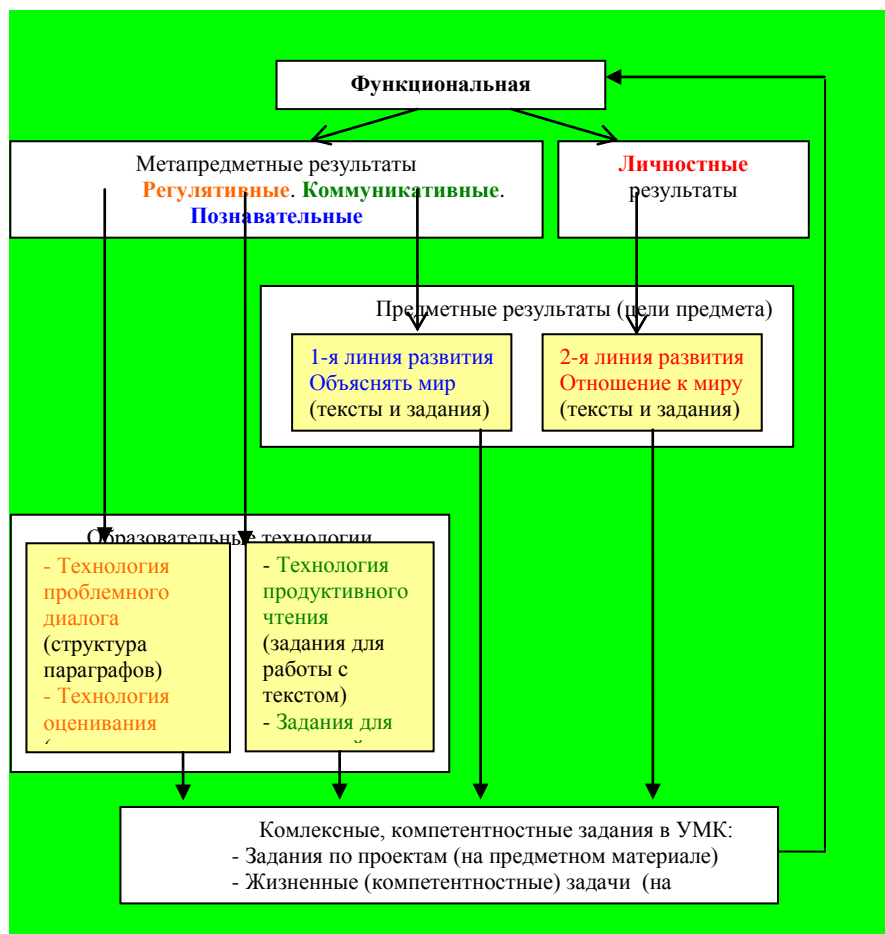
Функциональная

Метапредметные результаты Регулятивные. Коммуникативные. Познавательные

Личностные результаты

Предметные результаты (цели предмета)

1-я линия развития Объяснять мир (тексты и задания)

2-я линия развития Отношение к миру (тексты и задания)

Образовательные технологии

- Технология проблемного диалога (структура параграфов)
- Технология оценивания
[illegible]

- Технология продуктивного чтения (задания для работы с текстом)
- Задания для
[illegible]

Комлексные, компетентностные задания в УМК:
- Задания по проектам (на предметном материале)
- Жизненные (компетентностные) задачи (на